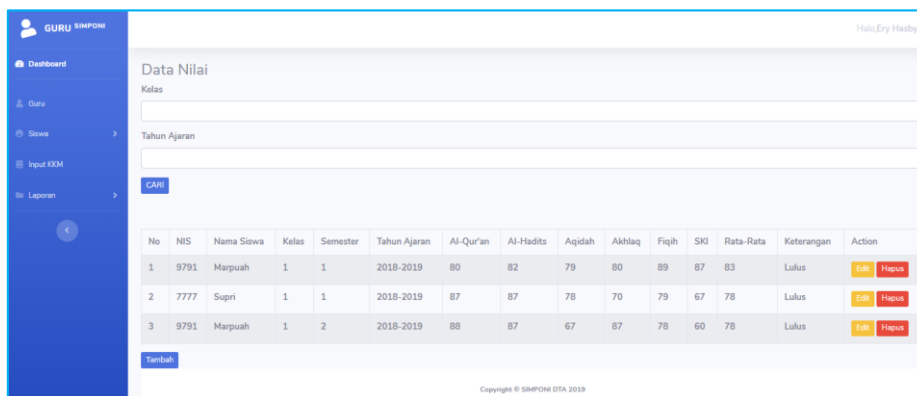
GURU SIMPONI

Dashboard

Guru

Siswa

Input KKM

Laporan

Halo,Ery Hasby

Data Nilai

Kelas

Tahun Ajaran

CARI

| No | NIS | Nama Siswa | Kelas | Semester | Tahun Ajaran | Al-Qur'an | Al-Hadits | Aqidah | Akhlaq | Fiqih | SKI | Rata-Rata | Keterangan | Action |
|---|---|---|---|---|---|---|---|---|---|---|---|---|---|---|
| 1 | 9791 | Marpuah | 1 | 1 | 2018-2019 | 80 | 82 | 79 | 80 | 89 | 87 | 83 | Lulus | Edit Hapus |
| 2 | 7777 | Supri | 1 | 1 | 2018-2019 | 87 | 87 | 78 | 70 | 79 | 67 | 78 | Lulus | Edit Hapus |
| 3 | 9791 | Marpuah | 1 | 2 | 2018-2019 | 88 | 87 | 67 | 87 | 78 | 60 | 78 | Lulus | Edit Hapus |

Tambah

Copyright © SIMPONI DTA 2019